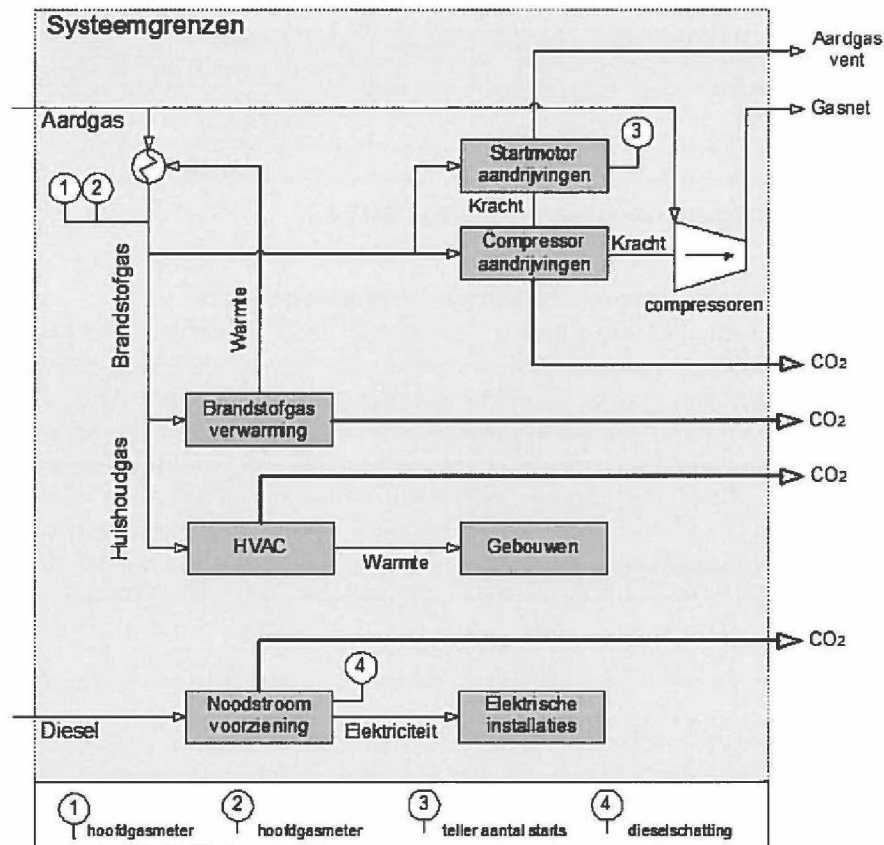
Systeemgrenzen

Aardgas vent

Gasnet

Aardgas

3

Startmotor aandrijvingen

1 2

Kracht

Compressor aandrijvingen

Kracht

Brandstofgas

Warmte

compressoren

$CO_2$

Brandstofgas verwarming

$CO_2$

Huishoudgas

$CO_2$

HVAC

Warmte

Gebouwen

$CO_2$

4

Diesel

Noodstroom voorziening

Elektriciteit

Elektrische installaties

1 hoofdgasmeter

2 hoofdgasmeter

3 teller aantal starts

4 dieselschatting